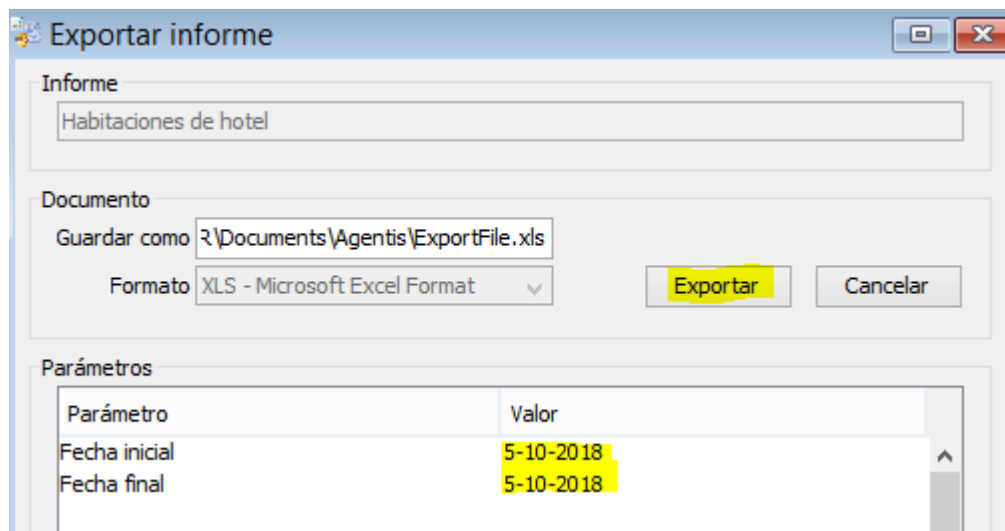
Exportar informe

Informe

Habitaciones de hotel

Documento

Guardar como R\Documents\Agentis\ExportFile.xls

Formato XLS - Microsoft Excel Format

Exportar

Cancelar

Parámetros

| Parámetro | Valor |
|---|---|
| Fecha inicial | 5-10-2018 |
| Fecha final | 5-10-2018 |